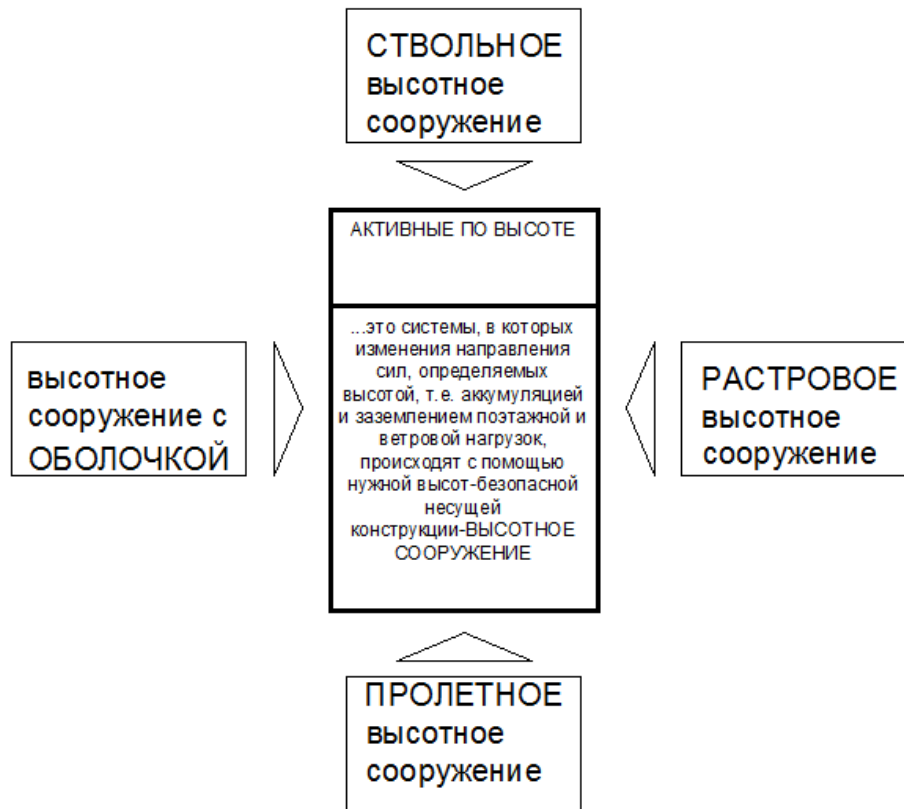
СТВОЛЬНОЕ высотное сооружение

АКТИВНЫЕ ПО ВЫСОТЕ

...это системы, в которых изменения направления сил, определяемых высотой, т.е. аккумуляцией и заземлением поэтажной и ветровой нагрузок, происходят с помощью нужной высот-безопасной несущей конструкции-ВЫСОТНОЕ СООРУЖЕНИЕ

высотное сооружение с ОБОЛОЧКОЙ

РАСТРОВОЕ высотное сооружение

ПРОЛЕТНОЕ высотное сооружение